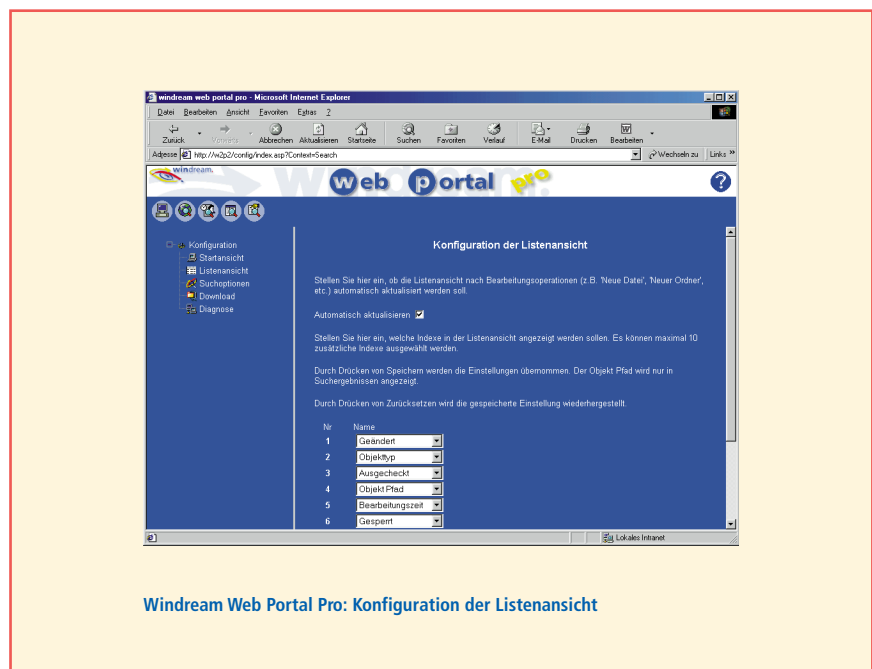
windream web portal pro - Microsoft Internet Explorer

Datei Bearbeiten Ansicht Favoriten Extras ?

Zurück Vorwärts Abbrechen Aktualisieren Startseite Suchen Favoriten Verlauf E-Mail Drucken Bearbeiten

Adresse http://w2p2/config/index.asp?Context=Search Wechseln zu Links »

windream

web portal pro

Konfiguration
Startansicht
Listenansicht
Suchoptionen
Download
Diagnose

Konfiguration der Listenansicht

Stellen Sie hier ein, ob die Listenansicht nach Bearbeitungsoperationen (z.B. 'Neue Datei', 'Neuer Ordner', etc.) automatisch aktualisiert werden soll.

Automatisch aktualisieren

Stellen Sie hier ein, welche Indexe in der Listenansicht angezeigt werden sollen. Es können maximal 10 zusätzliche Indexe ausgewählt werden.

Durch Drücken von Speichern werden die Einstellungen übernommen. Der Objekt Pfad wird nur in Suchergebnissen angezeigt.

Durch Drücken von Zurücksetzen wird die gespeicherte Einstellung wiederhergestellt.

| Nr | Name |
|---|---|
| 1 | Geändert |
| 2 | Objekttyp |
| 3 | Ausgecheckt |
| 4 | Objekt Pfad |
| 5 | Bearbeitungszeit |
| 6 | Gesperrt |

Lokales Intranet

Windream Web Portal Pro: Konfiguration der Listenansicht